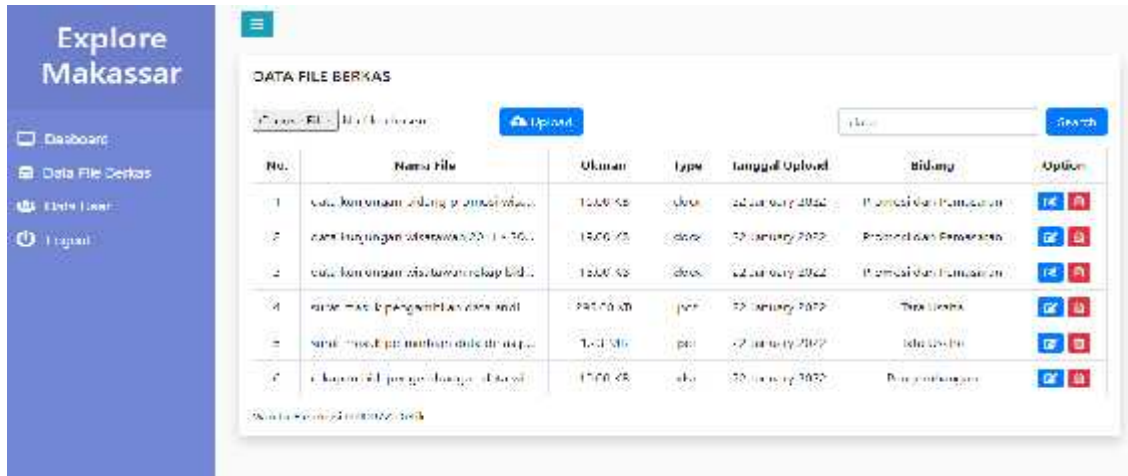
Explore Makassar

Dashboard
Data File Berkas
Data User
Logout

DATA FILE BERKAS

Choose File | No file chosen
Upload
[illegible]
Search

| No. | Nama File | Ukuran | Type | Tanggal Upload | Bidang | Option |
|---|---|---|---|---|---|---|
| 1 | data kunjungan bidang promosi wisa... | 13.00 KB | docx | 22 January 2022 | Promosi dan Pemasaran | |
| 2 | data kunjungan wisatawan 2021-20... | 13.00 KB | docx | 22 January 2022 | Promosi dan Pemasaran | |
| 3 | data kunjungan wisatawan rekap bid... | 13.00 KB | docx | 22 January 2022 | Promosi dan Pemasaran | |
| 4 | surat masuk pengambilan data andi | 283.00 KB | jpeg | 22 January 2022 | Tata Usaha | |
| 5 | surat masuk permohonan data dinas p... | 1.43 MB | pdf | 22 January 2022 | Tata Usaha | |
| 6 | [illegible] | 17.00 KB | xlsx | 22 January 2022 | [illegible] | |

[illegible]